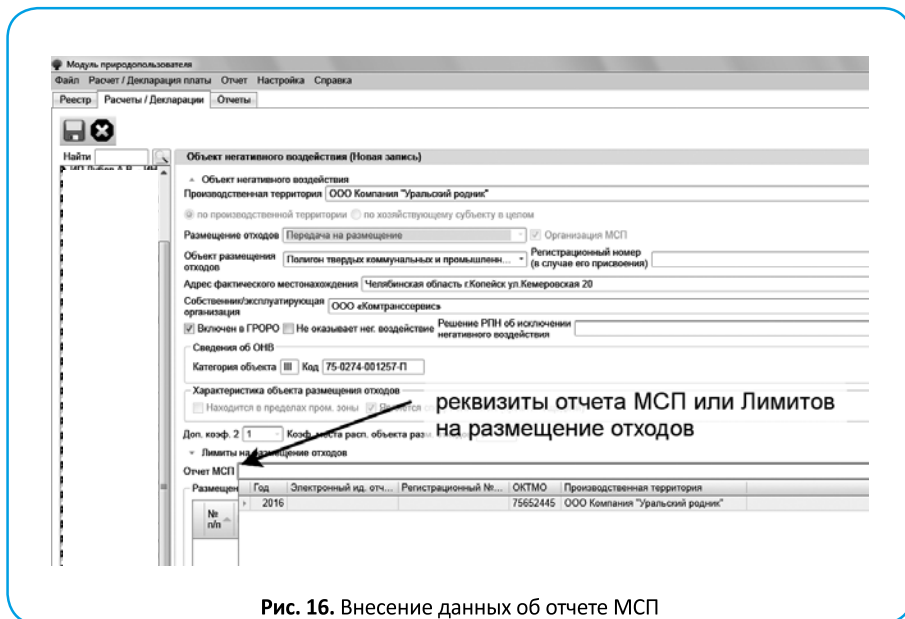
Модуль природопользователя

Файл Расчет / Декларация платы Отчет Настройка Справка

Реестр Расчеты / Декларации Отчеты

Найти

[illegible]

Объект негативного воздействия (Новая запись)

Объект негативного воздействия

Производственная территория ООО Компания "Уральский родник"

по производственной территории по хозяйствующему субъекту в целом

Размещение отходов Передача на размещение

Организация МСП

Объект размещения отходов Полигон твердых коммунальных и промышленн...

Регистрационный номер (в случае его присвоения)

Адрес фактического местонахождения Челябинская область г.Копейск ул.Кемеровская 20

Собственник/эксплуатирующая организация ООО «Комтранссервис»

Включен в ГРОРО Не оказывает нег. воздействие

Решение РПН об исключении негативного воздействия

Сведения об ОНВ

Категория объекта III Код 75-0274-001257-П

Характеристика объекта размещения отходов

Находится в пределах пром. зоны

реквизиты отчета МСП или Лимитов на размещение отходов

Доп. коэф. 2 1 Коэф. места расп. объекта разм.

Лимиты на размещение отходов

Отчет МСП

Размещен

| Год | Электронный ид. отч... | Регистрационный №... | ОКТМО | Производственная территория |
|---|---|---|---|---|
| 2016 | | | 75652445 | ООО Компания "Уральский родник" |

№ п/п

Рис. 16. Внесение данных об отчете МСП